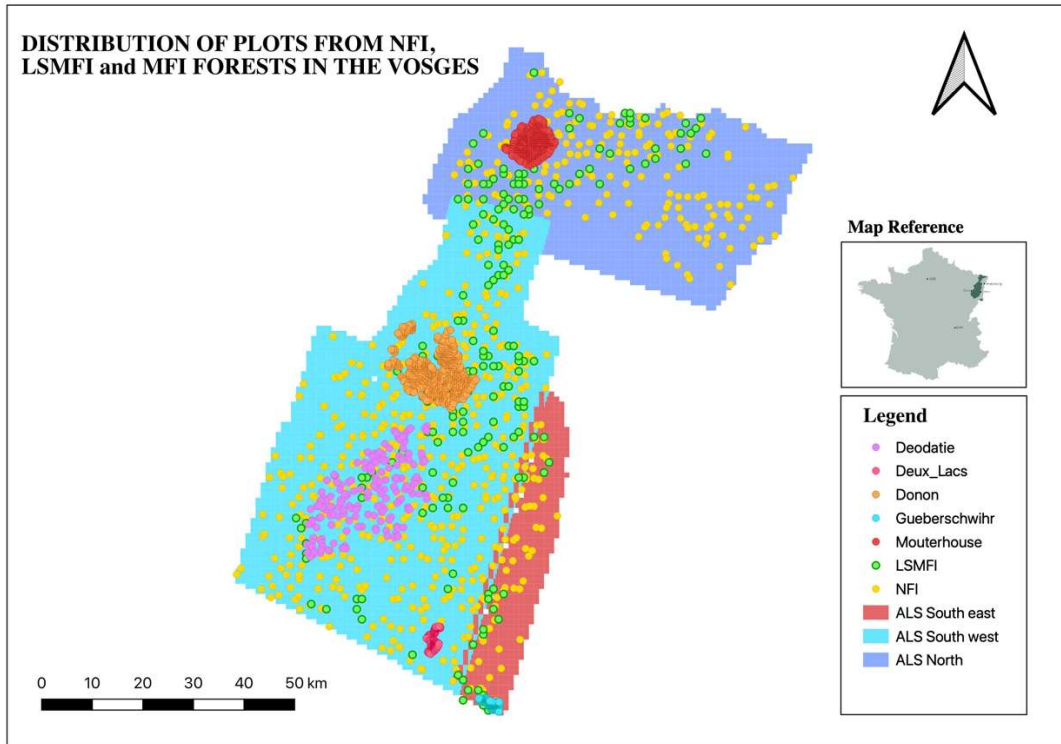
DISTRIBUTION OF PLOTS FROM NFI, LSMFI and MFI FORESTS IN THE VOSGES

Map Reference

Legend

Deodatie
Deux_Lacs
Donon
Gueberschwihr
Mouterhouse
LSMFI
NFI
ALS South east
ALS South west
ALS North

0 10 20 30 40 50 km